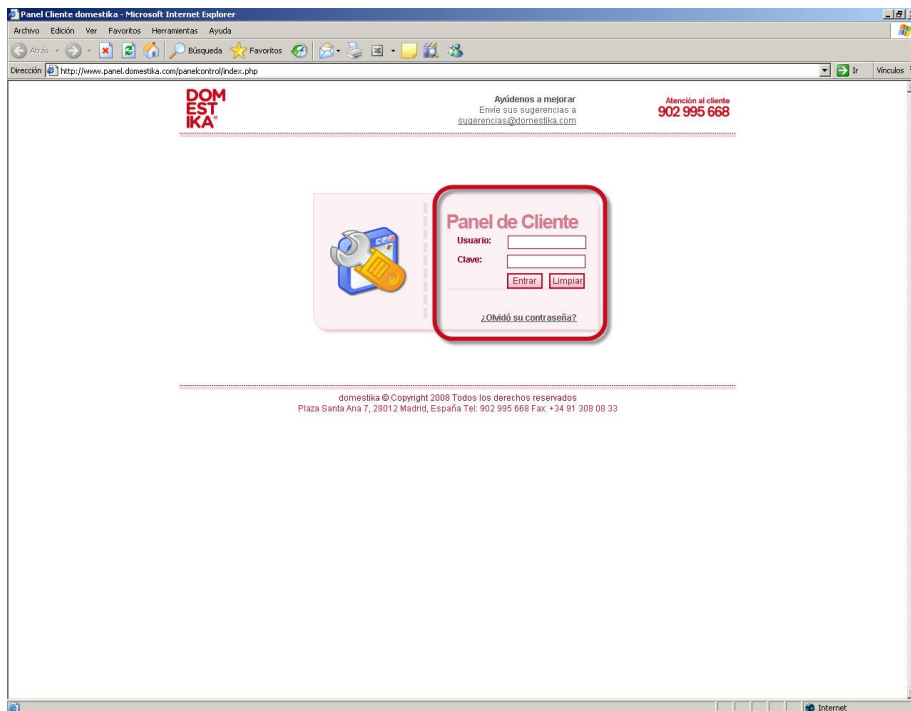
Panel Cliente domestika - Microsoft Internet Explorer

Archivo Edición Ver Favoritos Herramientas Ayuda

Atrás Búsqueda Favoritos

Dirección http://www.panel.domestika.com/panelcontrol/index.php

Ir Vínculos

DOM EST IKA®

Ayúdenos a mejorar
Envíe sus sugerencias a
sugerencias@domestika.com

Atención al cliente
902 995 668

Panel de Cliente

Usuario:

Clave:

Entrar Limpiar

¿Olvidó su contraseña?

domestika © Copyright 2008 Todos los derechos reservados
Plaza Santa Ana 7, 28012 Madrid, España Tel: 902 995 668 Fax: +34 91 308 08 33

Internet